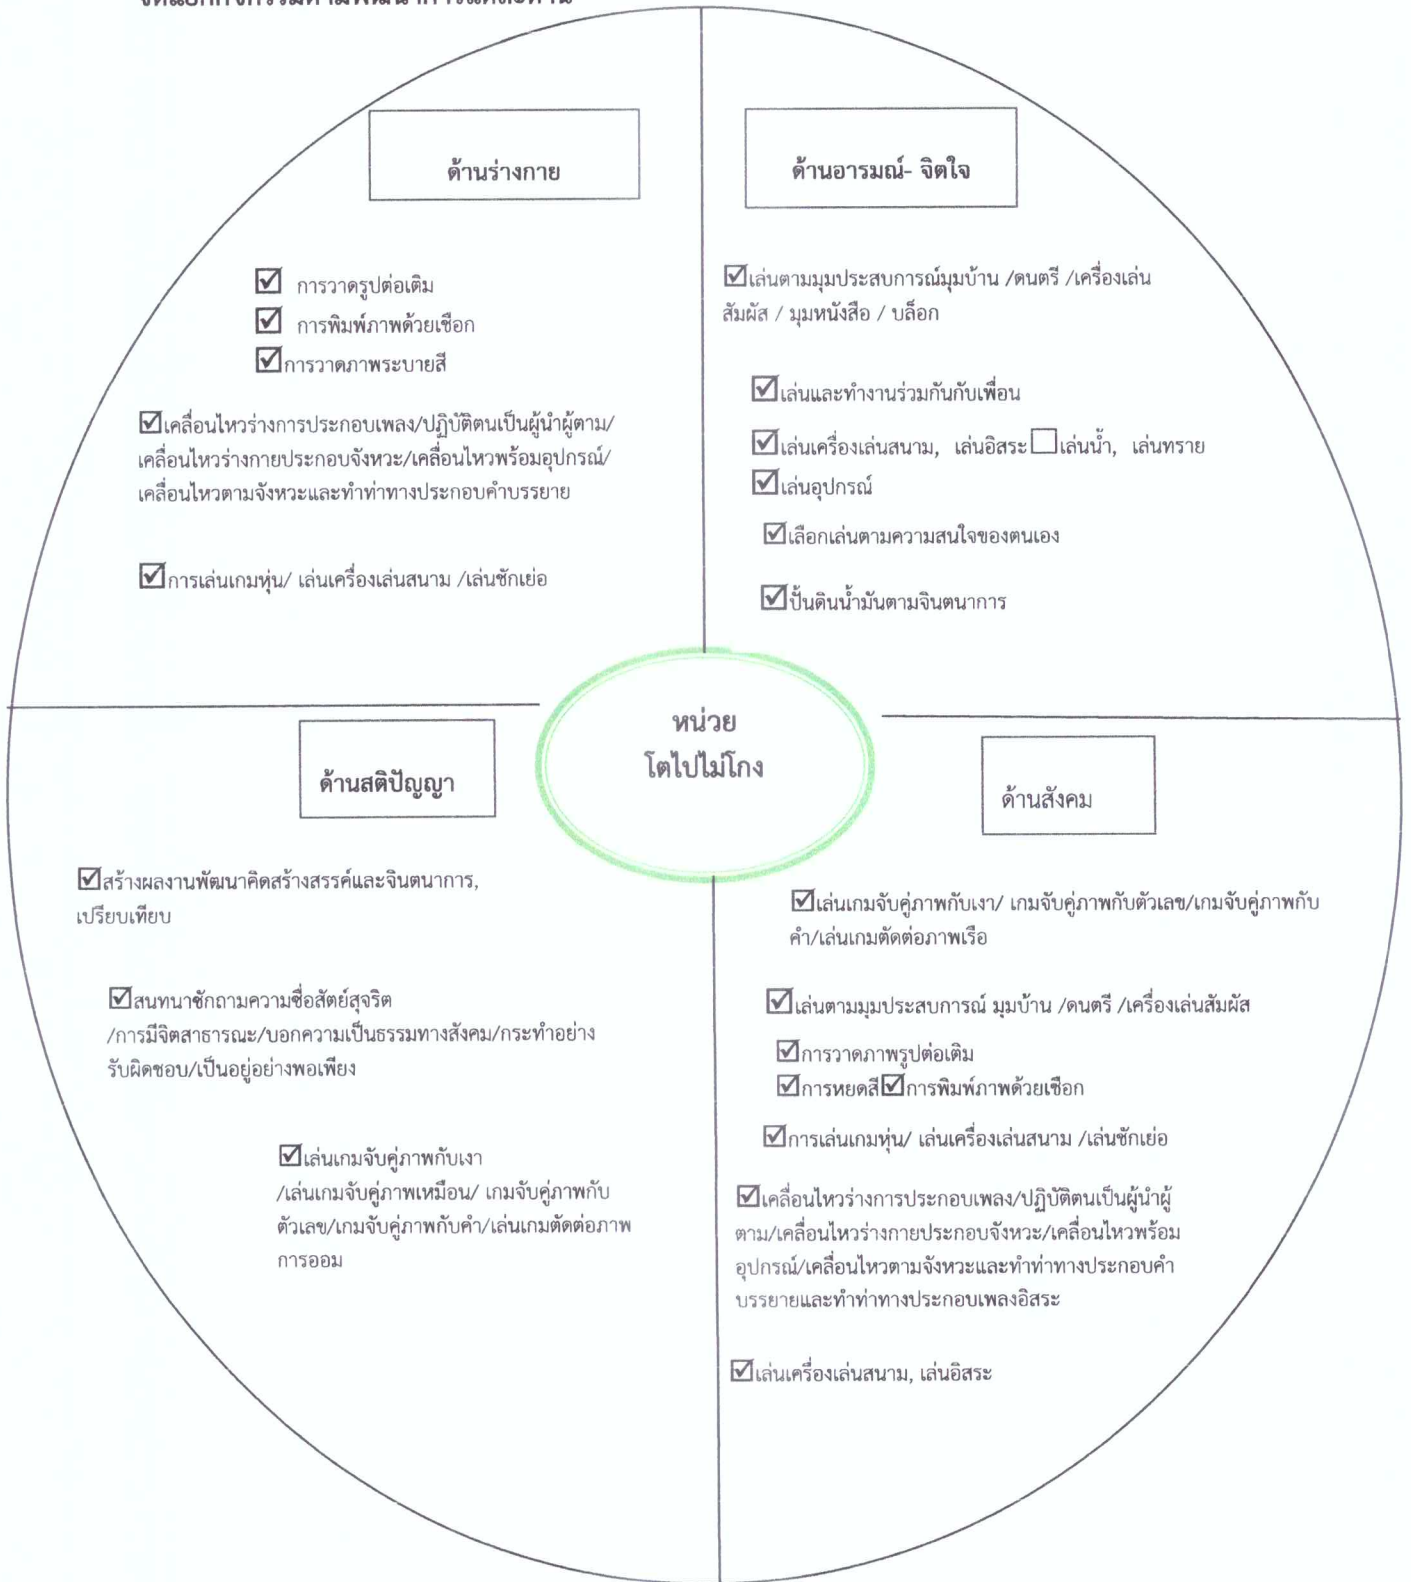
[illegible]

ด้านร่างกาย

☑ การวาดรูปต่อเติม
☑ การพิมพ์ภาพด้วยเชือก
☑การวาดภาพระบายสี

☑เคลื่อนไหวร่างการประกอบเพลง/ปฏิบัติตนเป็นผู้นำผู้ตาม/ เคลื่อนไหวร่างกายประกอบจังหวะ/เคลื่อนไหวพร้อมอุปกรณ์/ เคลื่อนไหวตามจังหวะและทำท่าทางประกอบคำบรรยาย

☑การเล่นเกมหุ่น/ เล่นเครื่องเล่นสนาม /เล่นชักเย่อ

ด้านอารมณ์- จิตใจ

☑เล่นตามมุมประสบการณ์มุมบ้าน /ดนตรี /เครื่องเล่นสัมผัส / มุมหนังสือ / บล็อก

☑เล่นและทำงานร่วมกันกับเพื่อน

☑เล่นเครื่องเล่นสนาม, เล่นอิสระ☐เล่นน้ำ, เล่นทราย
☑เล่นอุปกรณ์
☑เลือกเล่นตามความสนใจของตนเอง

☑ปั้นดินน้ำมันตามจินตนาการ

หน่วย
โตไปไม่โกง

ด้านสติปัญญา

☑สร้างผลงานพัฒนาคิดสร้างสรรค์และจินตนาการ, เปรียบเทียบ

☑สนทนาซักถามความซื่อสัตย์สุจริต /การมีจิตสาธารณะ/บอกความเป็นธรรมทางสังคม/กระทำอย่างรับผิดชอบ/เป็นอยู่อย่างพอเพียง

☑เล่นเกมจับคู่ภาพกับเงา /เล่นเกมจับคู่ภาพเหมือน/ เกมจับคู่ภาพกับตัวเลข/เกมจับคู่ภาพกับคำ/เล่นเกมตัดต่อภาพ การออม

ด้านสังคม

☑เล่นเกมจับคู่ภาพกับเงา/ เกมจับคู่ภาพกับตัวเลข/เกมจับคู่ภาพกับคำ/เล่นเกมตัดต่อภาพเรือ

☑เล่นตามมุมประสบการณ์ มุมบ้าน /ดนตรี /เครื่องเล่นสัมผัส
☑การวาดภาพรูปต่อเติม
☑การหยดสี☑การพิมพ์ภาพด้วยเชือก
☑การเล่นเกมหุ่น/ เล่นเครื่องเล่นสนาม /เล่นชักเย่อ

☑เคลื่อนไหวร่างการประกอบเพลง/ปฏิบัติตนเป็นผู้นำผู้ตาม/เคลื่อนไหวร่างกายประกอบจังหวะ/เคลื่อนไหวพร้อมอุปกรณ์/เคลื่อนไหวตามจังหวะและทำท่าทางประกอบคำบรรยายและทำท่าทางประกอบเพลงอิสระ

☑เล่นเครื่องเล่นสนาม, เล่นอิสระ